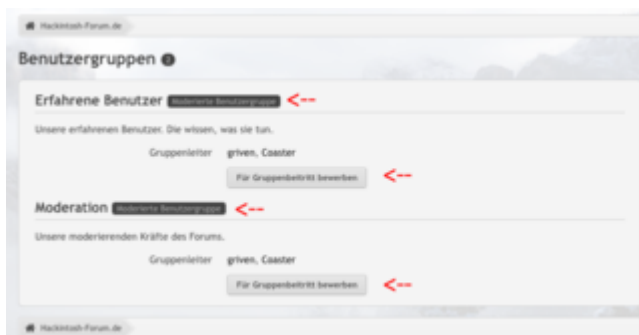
Hackintosh-Forum.de

Benutzergruppen

Erfahrene Benutzer Moderierte Benutzergruppe <--

Unsere erfahrenen Benutzer. Die wissen, was sie tun.

Gruppenleiter griven, Coaster

Für Gruppenbeitritt bewerben <--

Moderation Moderierte Benutzergruppe <--

Unsere moderierenden Kräfte des Forums.

Gruppenleiter griven, Coaster

Für Gruppenbeitritt bewerben <--

Hackintosh-Forum.de